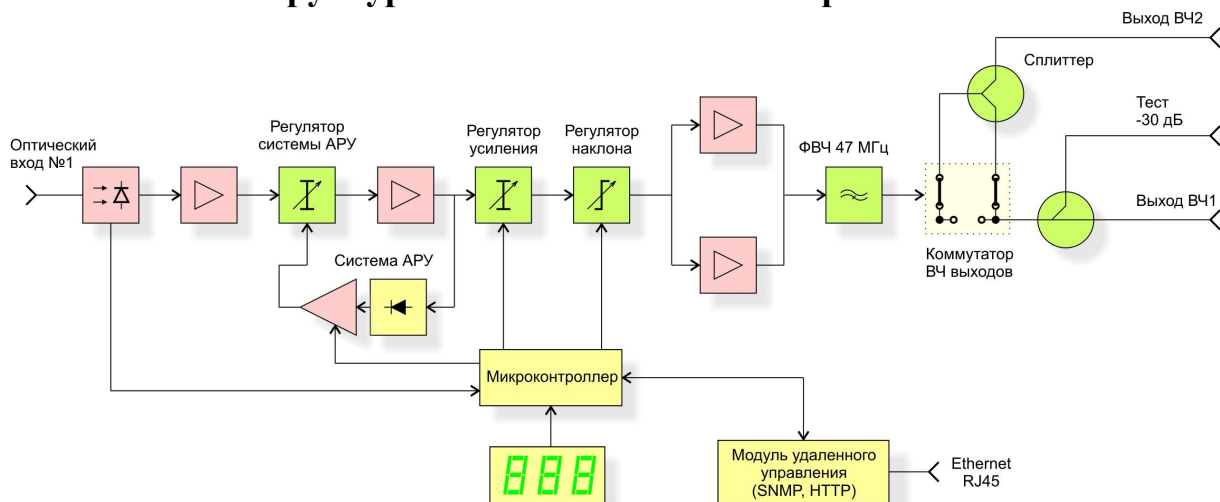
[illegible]

Выход ВЧ2

Сплиттер

Тест -30 дБ

Выход ВЧ1

Оптический вход №1

Регулятор системы АРУ

Регулятор усиления

Регулятор наклона

ФВЧ 47 МГц

Коммутатор ВЧ выходов

Система АРУ

Микроконтроллер

888

Модуль удаленного управления (SNMP, HTTP)

Ethernet RJ45